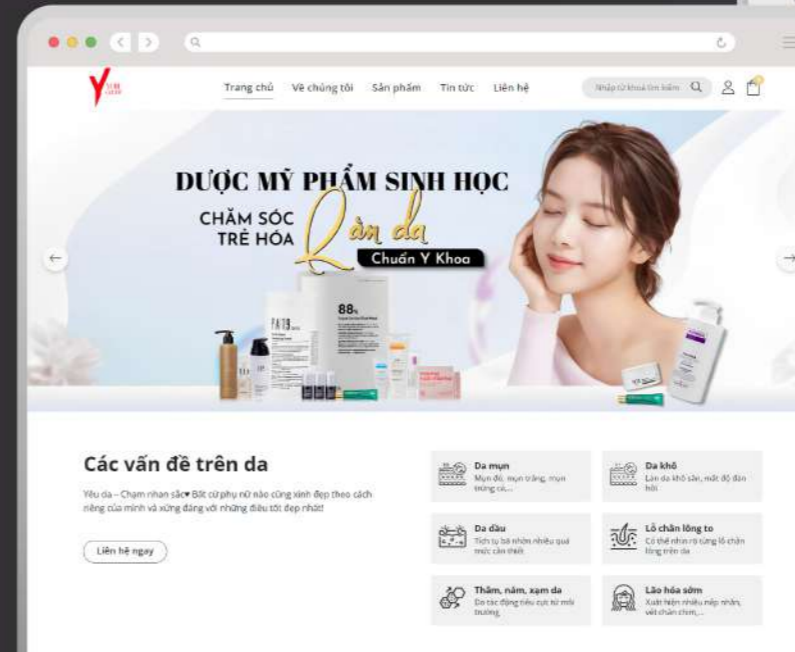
Trang chủ Về chúng tôi Sản phẩm Tin tức Liên hệ

Nhập từ khoá tìm kiếm

DƯỢC MỸ PHẨM SINH HỌC

CHĂM SÓC TRẺ HÓA Làn da

Chuẩn Y Khoa

Các vấn đề trên da

Yêu da – Chạm nhan sắc♥ Bất cứ phụ nữ nào cũng xinh đẹp theo cách riêng của mình và xứng đáng với những điều tốt đẹp nhất!

Liên hệ ngay

Da mụn
Mụn đỏ, mụn trắng, mụn trứng cá,...

Da khô
Làn da khô sần, mất độ đàn hồi

Da dầu
Tích tụ bã nhờn nhiều quá mức cần thiết

Lỗ chân lông to
Có thể nhìn rõ từng lỗ chân lông trên da

Thâm, nám, xạm da
Do tác động tiêu cực từ môi trường

Lão hóa sớm
Xuất hiện nhiều nếp nhăn, vết chân chim,...